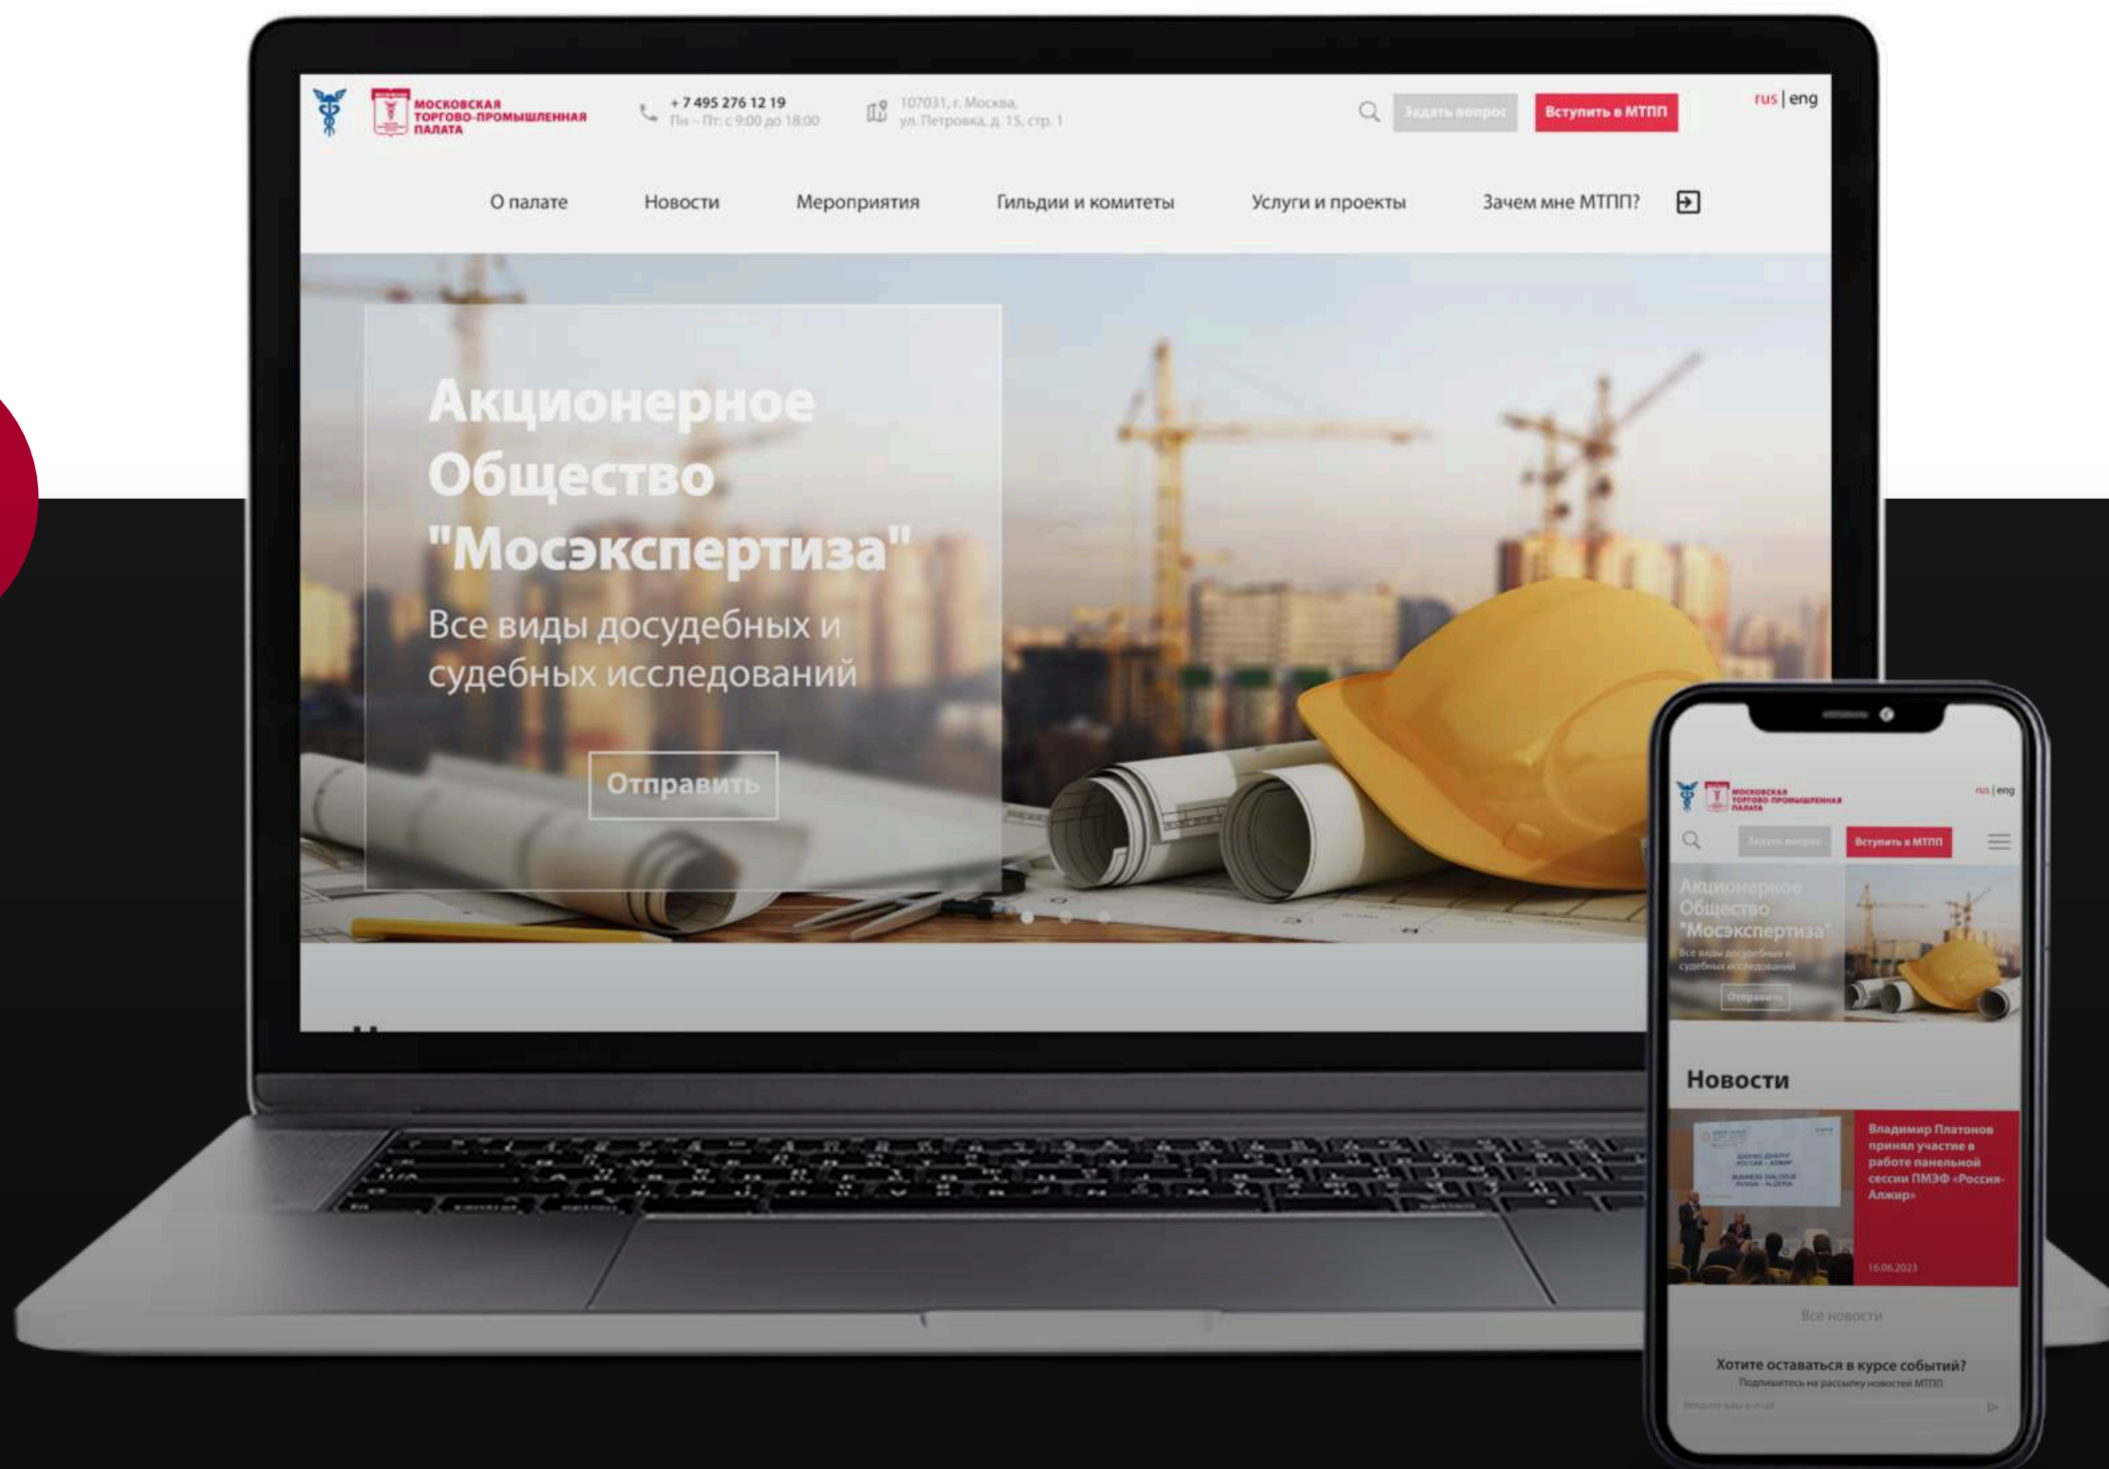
МОСКОВСКАЯ ТОРГОВО-ПРОМЫШЛЕННАЯ ПАЛАТА

+7 495 276 12 19
Пн - Пт: с 9:00 до 18:00

107031, г. Москва,
ул. Петровка, д. 15, стр. 1

Задать вопрос
Вступить в МТПП
rus | eng

О палате
Новости
Мероприятия
Гильдии и комитеты
Услуги и проекты
Зачем мне МТПП?

Акционерное Общество "Мосэкспертиза"
Все виды досудебных и судебных исследований
Отправить

МОСКОВСКАЯ ТОРГОВО-ПРОМЫШЛЕННАЯ ПАЛАТА
rus | eng
Задать вопрос
Вступить в МТПП

Акционерное Общество "Мосэкспертиза"
Все виды досудебных и судебных исследований
Отправить

Новости

Владимир Платонов принял участие в работе панельной сессии ПМЭФ «Россия-Алжир»
16.06.2023

Все новости

Хотите оставаться в курсе событий?
Подпишитесь на рассылку новостей МТПП
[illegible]